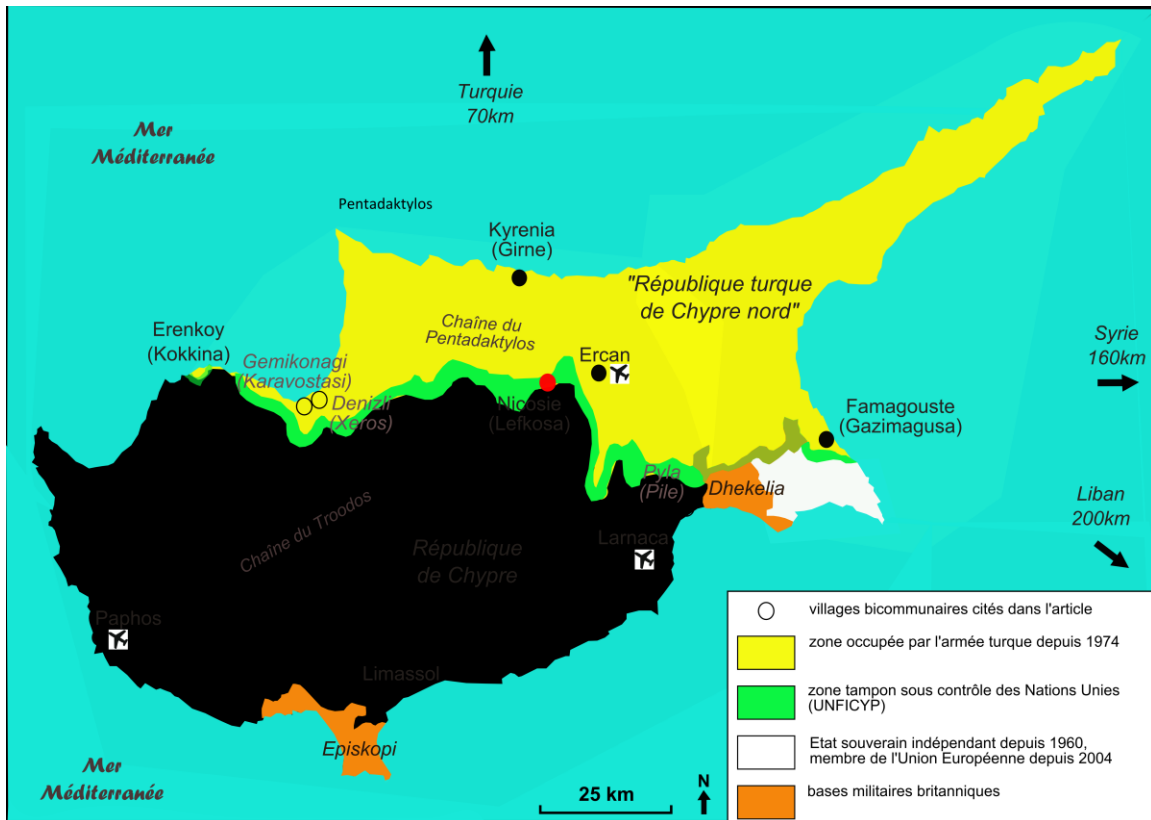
Turquie
70km

Mer
Méditerranée

Pentadaktylos

Kyrenia
(Girne)

"République turque
de Chypre nord"

Erenkoy
(Kokkina)

Chaîne du
Pentadaktylos

Ercan

Syrie
160km

Gemikonagi
(Karavostasi)

Denizli
(Xeros)

Nicosie
(Lefkosa)

Famagouste
(Gazimagusa)

Pyla
(Pile)

Dhekelia

Liban
200km

Chaîne du Troodos

République
de Chypre

Larnaca

Paphos

Limassol

Episkopi

Mer
Méditerranée

25 km

N

| | |
|---|---|
| ○ | villages bicommunaires cités dans l'article |
| | zone occupée par l'armée turque depuis 1974 |
| | zone tampon sous contrôle des Nations Unies (UNFICYP) |
| | Etat souverain indépendant depuis 1960, membre de l'Union Européenne depuis 2004 |
| | bases militaires britanniques |